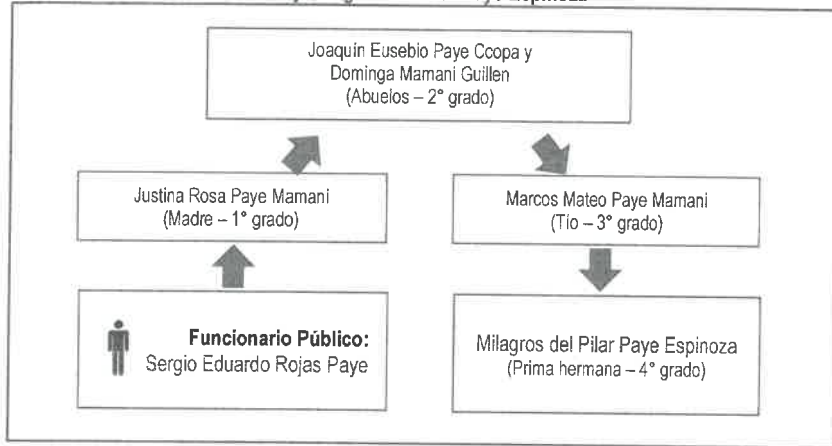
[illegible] Paye Espinoza

Joaquin Eusebio Paye Ccopa y Dominga Mamani Guillen (Abuelos – 2° grado)

Justina Rosa Paye Mamani (Madre – 1° grado)

Marcos Mateo Paye Mamani (Tío – 3° grado)

**Funcionario Público:** Sergio Eduardo Rojas Paye

Milagros del Pilar Paye Espinoza (Prima hermana – 4° grado)